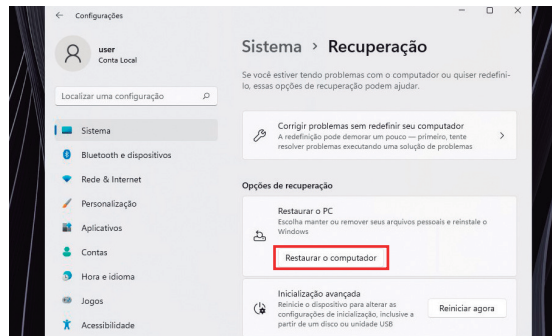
Configurações

user
Conta Local

Localizar uma configuração

Sistema
Bluetooth e dispositivos
Rede & Internet
Personalização
Aplicativos
Contas
Hora e idioma
Jogos
Acessibilidade

Sistema › Recuperação

Se você estiver tendo problemas com o computador ou quiser redefini-lo, essas opções de recuperação podem ajudar.

Corrigir problemas sem redefinir seu computador
A redefinição pode demorar um pouco — primeiro, tente resolver problemas executando uma solução de problemas

Opções de recuperação

Restaurar o PC
Escolha manter ou remover seus arquivos pessoais e reinstale o Windows

Restaurar o computador

Inicialização avançada
Reinicie o dispositivo para alterar as configurações de inicialização, inclusive a partir de um disco ou unidade USB

Reiniciar agora